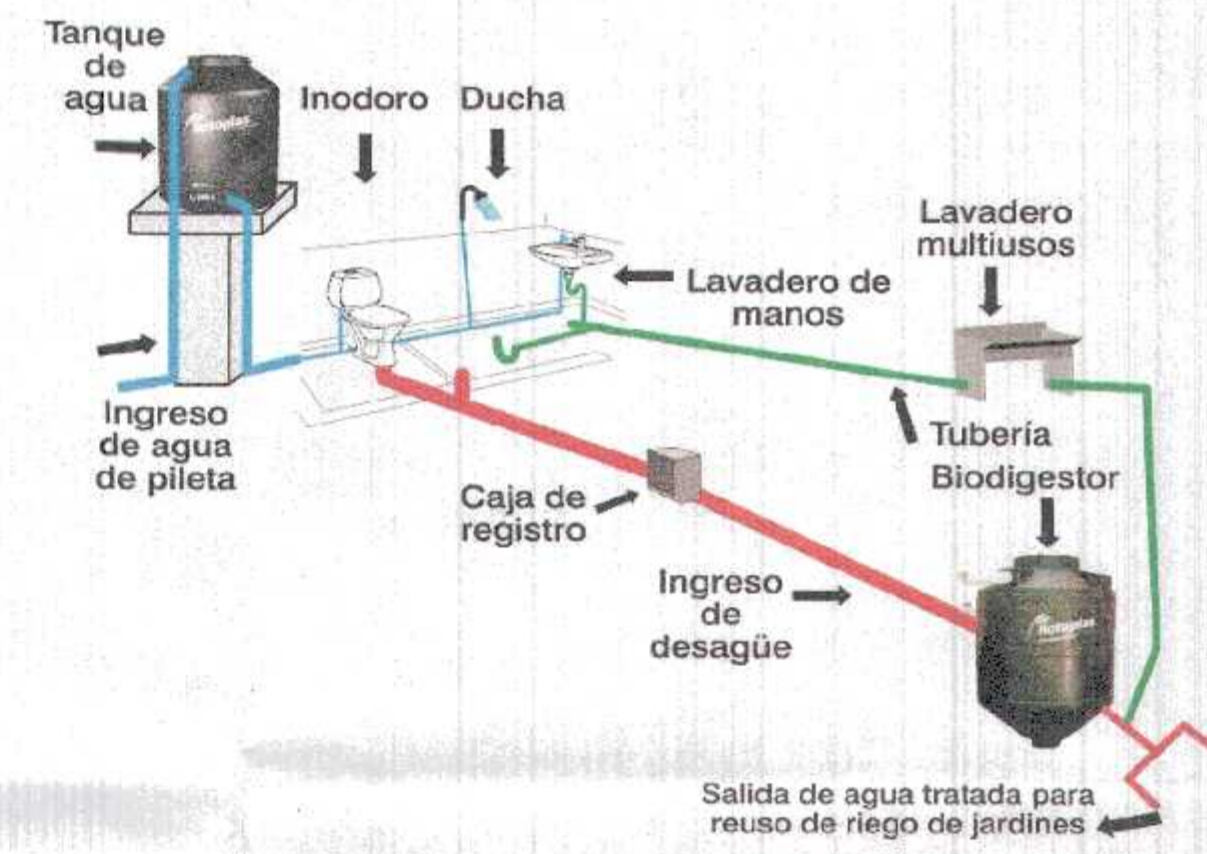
Tanque de agua

Inodoro

Ducha

Lavadero multiusos

Lavadero de manos

Ingreso de agua de pileta

Tubería

Biodigestor

Caja de registro

Ingreso de desagüe

Salida de agua tratada para reuso de riego de jardines